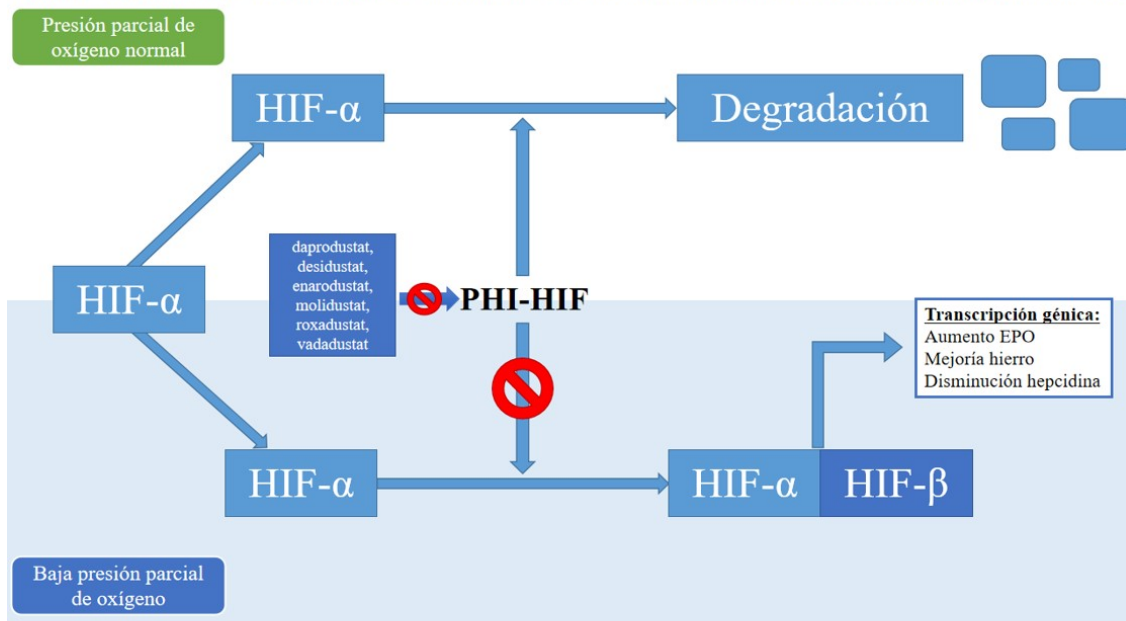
Presión parcial de oxígeno normal

HIF-α

Degradación

HIF-α

daprodustat, desidustat, enarodustat, molidustat, roxadustat, vadadustat

PHI-HIF

Transcripción génica:
Aumento EPO
Mejoría hierro
Disminución hepcidina

HIF-α

HIF-α

HIF-β

Baja presión parcial de oxígeno